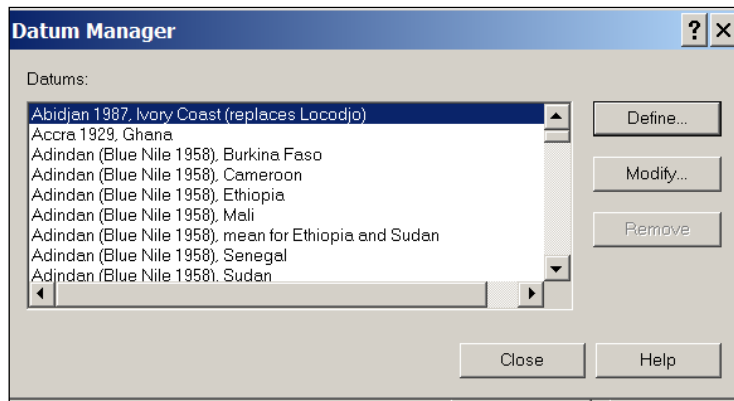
Datum Manager

?

Datums:

Abidjan 1987, Ivory Coast (replaces Locodjo)
Accra 1929, Ghana
Adindan (Blue Nile 1958), Burkina Faso
Adindan (Blue Nile 1958), Cameroon
Adindan (Blue Nile 1958), Ethiopia
Adindan (Blue Nile 1958), Mali
Adindan (Blue Nile 1958), mean for Ethiopia and Sudan
Adindan (Blue Nile 1958), Senegal
Adindan (Blue Nile 1958), Sudan

Define...

Modify...

Remove

Close

Help